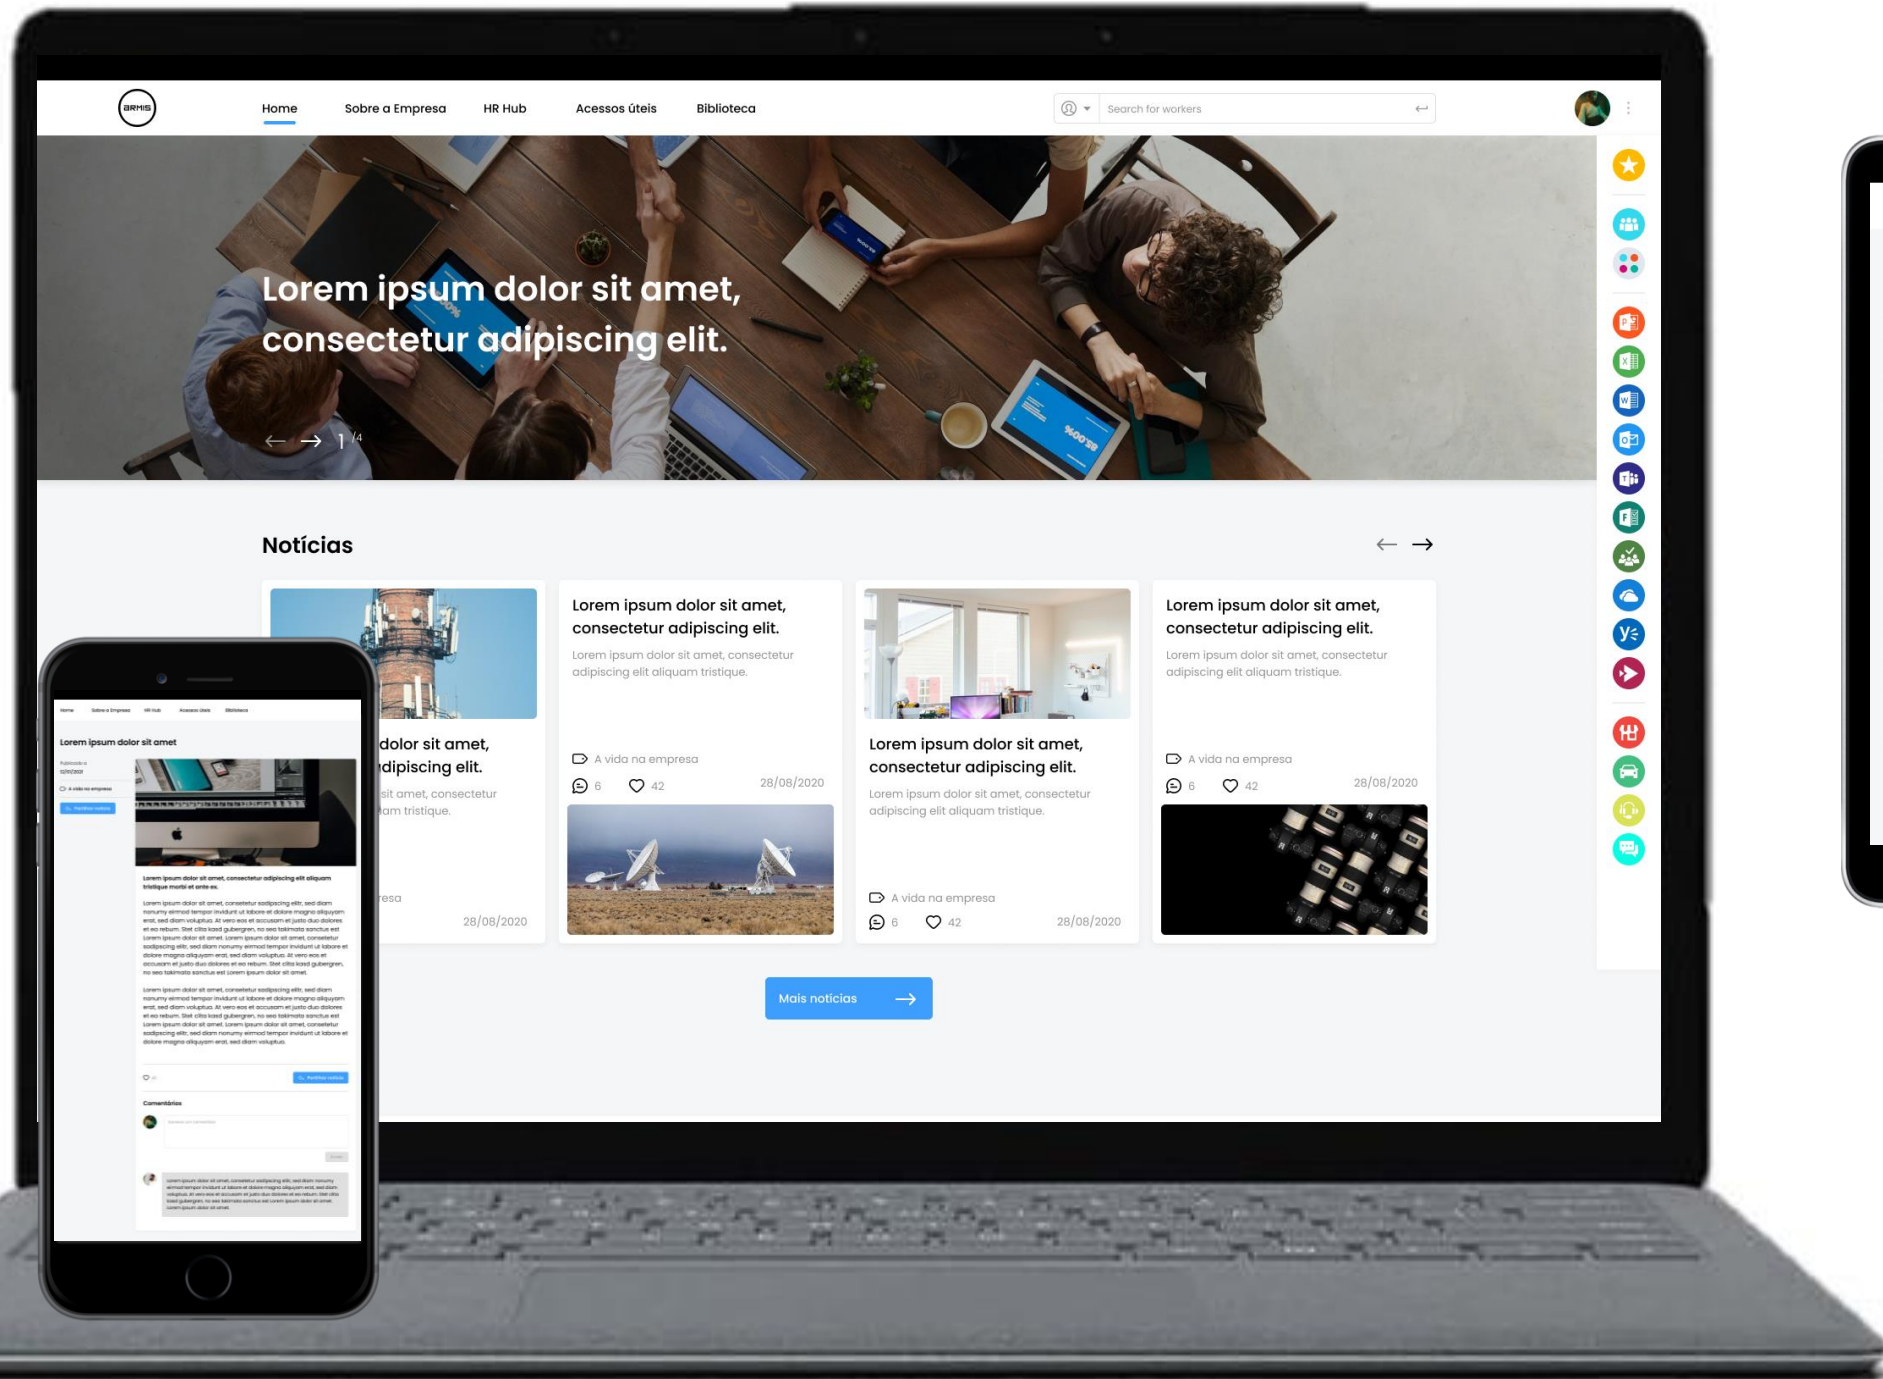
ARMIS

Home Sobre a Empresa HR Hub Acessos úteis Biblioteca

Search for workers

Lorem ipsum dolor sit amet, consectetur adipiscing elit.

1 /4

Notícias

dolor sit amet, dipiscing elit.

sit amet, consectetur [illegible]am tristique.

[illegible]esa

28/08/2020

Lorem ipsum dolor sit amet, consectetur adipiscing elit.

Lorem ipsum dolor sit amet, consectetur adipiscing elit aliquam tristique.

A vida na empresa

6 42 28/08/2020

Lorem ipsum dolor sit amet, consectetur adipiscing elit.

Lorem ipsum dolor sit amet, consectetur adipiscing elit aliquam tristique.

A vida na empresa

6 42 28/08/2020

Lorem ipsum dolor sit amet, consectetur adipiscing elit.

Lorem ipsum dolor sit amet, consectetur adipiscing elit aliquam tristique.

A vida na empresa

6 42 28/08/2020

Mais notícias

Home Sobre a Empresa HR Hub Acessos úteis Biblioteca

Lorem ipsum dolor sit amet

A vida na empresa

Lorem ipsum dolor sit amet, consectetur adipiscing elit aliquam tristique morbi et ante ex.

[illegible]

Comentários

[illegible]